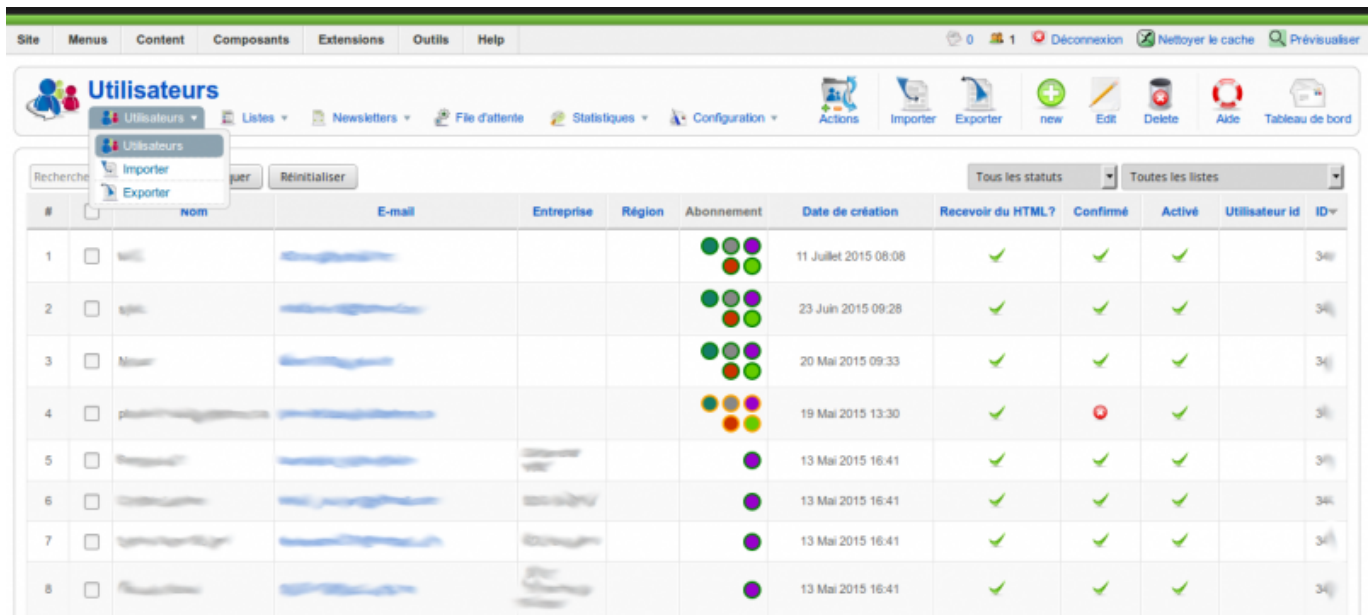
Site Menus Content Composants Extensions Outils Help

0 1 Déconnexion Nettoyer le cache Prévisualiser

Utilisateurs

Utilisateurs ▾ Listes ▾ Newsletters ▾ File d'attente Statistiques ▾ Configuration ▾

Actions Importer Exporter new Edit Delete Aide Tableau de bord

Utilisateurs
Importer
Exporter

Recherche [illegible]quer Réinitialiser

Tous les statuts Toutes les listes

| # | | Nom | E-mail | Entreprise | Région | Abonnement | Date de création | Recevoir du HTML? | Confirmé | Activé | Utilisateur id | ID |
|---|---|---|---|---|---|---|---|---|---|---|---|---|
| 1 | | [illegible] | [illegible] | | | | 11 Juillet 2015 08:08 | | | | | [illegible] |
| 2 | | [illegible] | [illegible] | | | | 23 Juin 2015 09:28 | | | | | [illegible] |
| 3 | | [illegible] | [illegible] | | | | 20 Mai 2015 09:33 | | | | | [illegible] |
| 4 | | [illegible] | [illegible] | | | | 19 Mai 2015 13:30 | | | | | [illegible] |
| 5 | | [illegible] | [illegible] | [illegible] | | | 13 Mai 2015 16:41 | | | | | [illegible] |
| 6 | | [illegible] | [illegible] | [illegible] | | | 13 Mai 2015 16:41 | | | | | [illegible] |
| 7 | | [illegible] | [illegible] | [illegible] | | | 13 Mai 2015 16:41 | | | | | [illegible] |
| 8 | | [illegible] | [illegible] | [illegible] | | | 13 Mai 2015 16:41 | | | | | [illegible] |